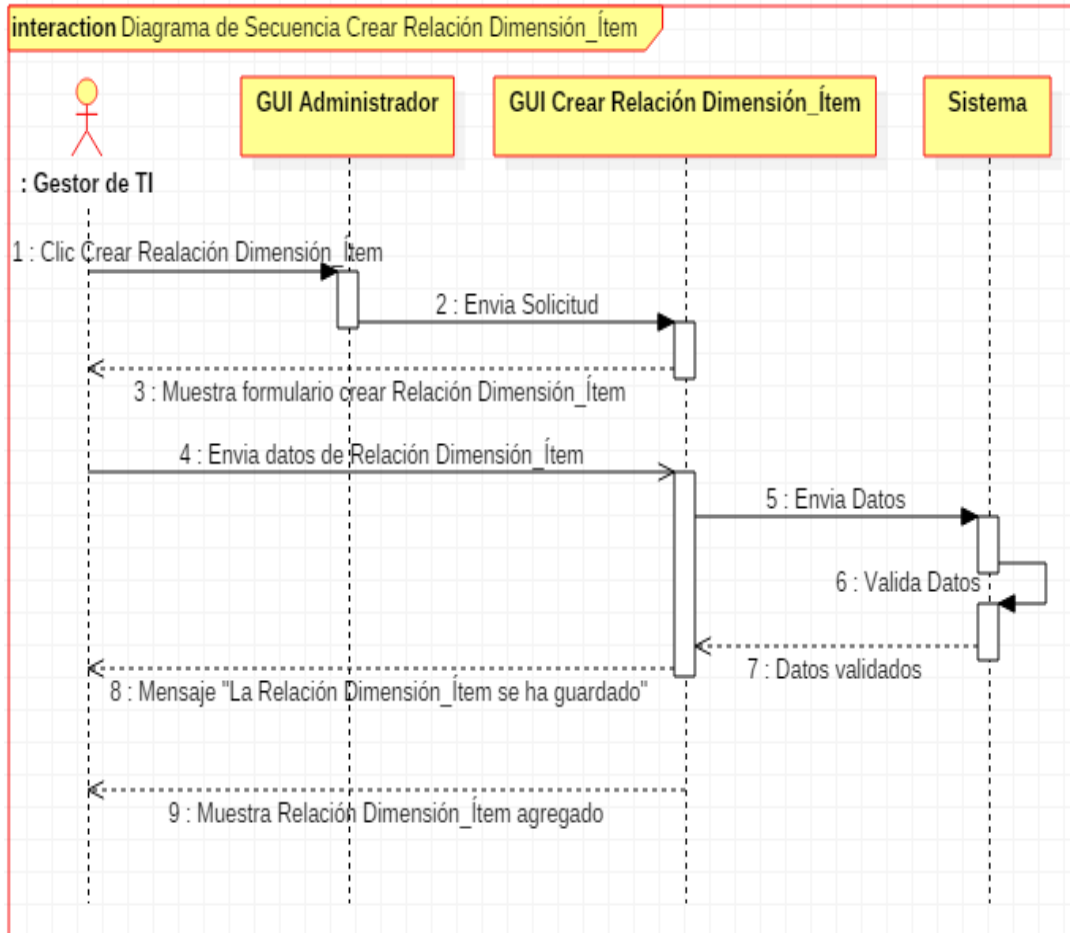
interaction Diagrama de Secuencia Crear Relación Dimensión_Ítem

: Gestor de TI

GUI Administrador

GUI Crear Relación Dimensión_Ítem

Sistema

1 : Clic Crear Realación Dimensión_Ítem

2 : Envia Solicitud

3 : Muestra formulario crear Relación Dimensión_Ítem

4 : Envia datos de Relación Dimensión_Ítem

5 : Envia Datos

6 : Valida Datos

7 : Datos validados

8 : Mensaje "La Relación Dimensión_Ítem se ha guardado"

9 : Muestra Relación Dimensión_Ítem agregado